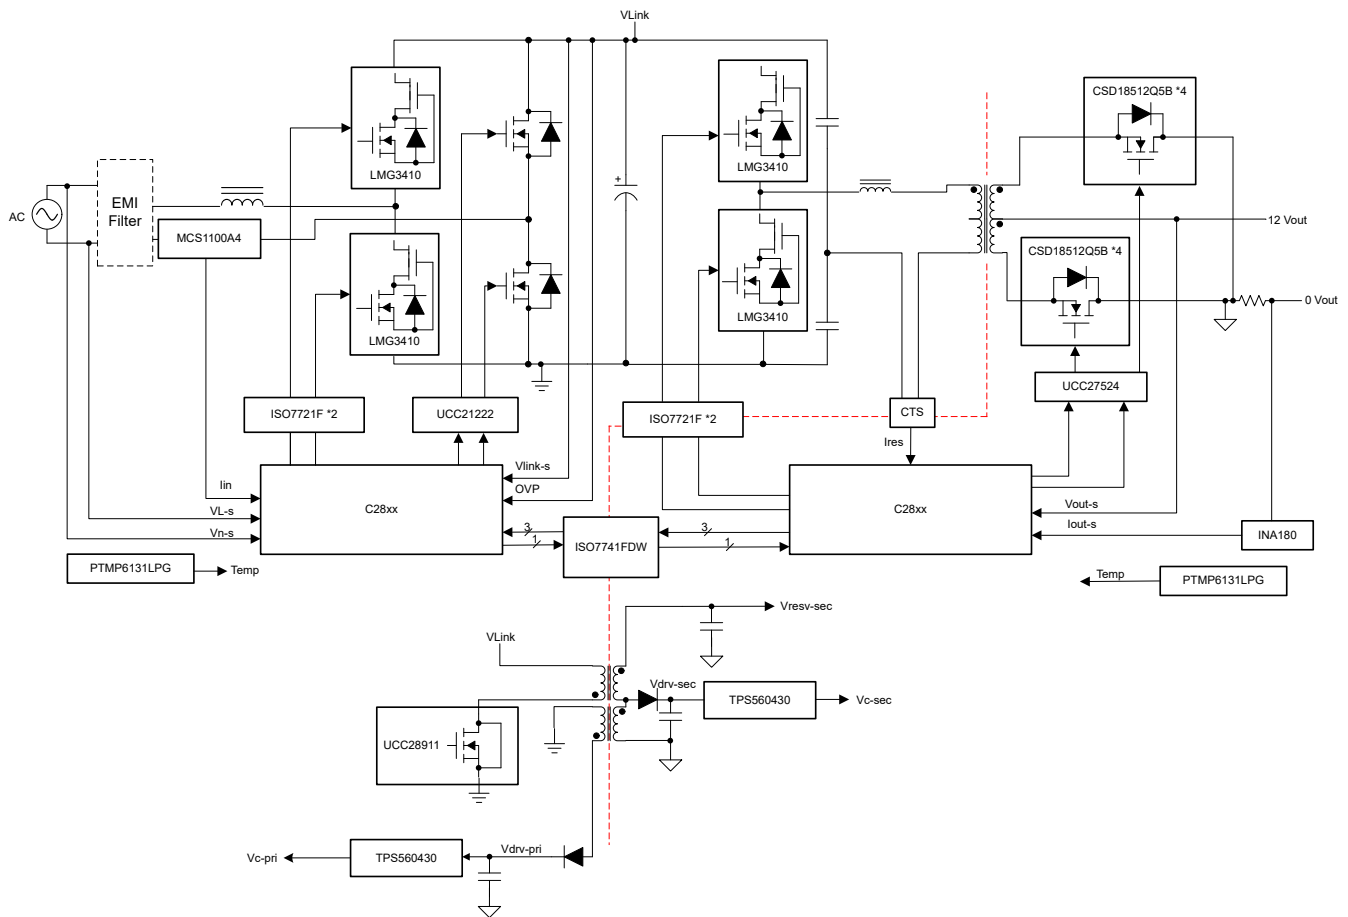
VLink

AC

EMI Filter

MCS1100A4

LMG3410

LMG3410

LMG3410

LMG3410

CSD18512Q5B *4

CSD18512Q5B *4

12 Vout

0 Vout

ISO7721F *2

UCC21222

ISO7721F *2

CTS

UCC27524

Ires

Iin

VL-s

Vn-s

Vlink-s

OVP

C28xx

3

1

ISO7741FDW

3

1

C28xx

Vout-s

Iout-s

INA180

PTMP6131LPG

Temp

Temp

PTMP6131LPG

Vresv-sec

VLink

Vdrv-sec

TPS560430

Vc-sec

UCC28911

Vc-pri

TPS560430

Vdrv-pri